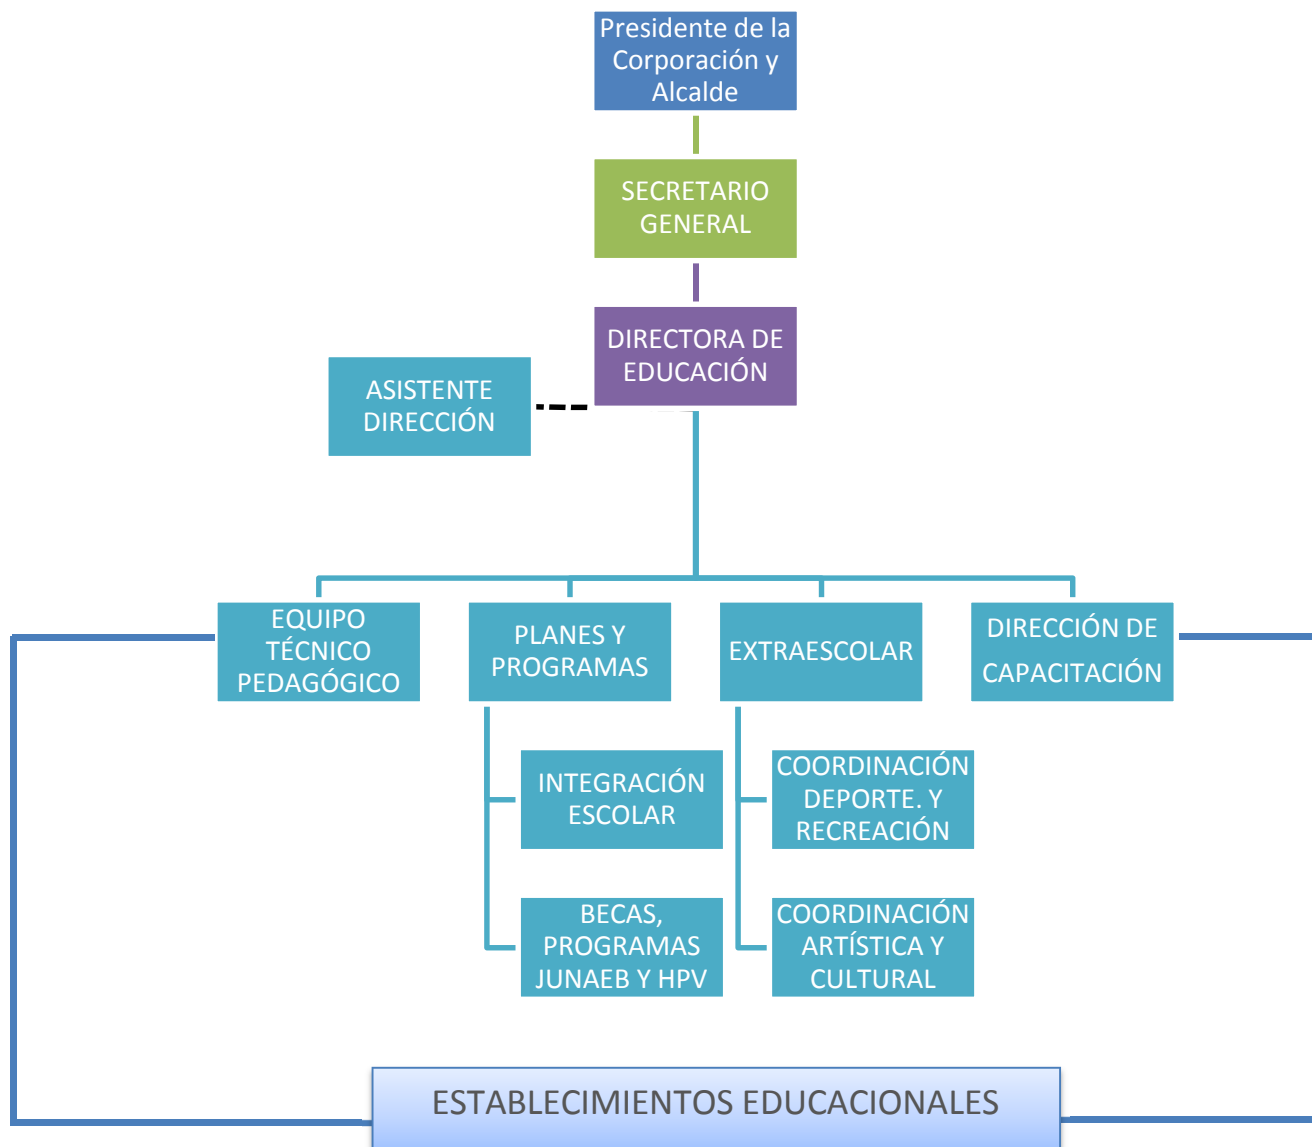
Presidente de la Corporación y Alcalde

SECRETARIO GENERAL

DIRECTORA DE EDUCACIÓN

ASISTENTE DIRECCIÓN

EQUIPO TÉCNICO PEDAGÓGICO

PLANES Y PROGRAMAS

EXTRAESCOLAR

DIRECCIÓN DE CAPACITACIÓN

INTEGRACIÓN ESCOLAR

BECAS, PROGRAMAS JUNAEB Y HPV

COORDINACIÓN DEPORTE. Y RECREACIÓN

COORDINACIÓN ARTÍSTICA Y CULTURAL

ESTABLECIMIENTOS EDUCACIONALES